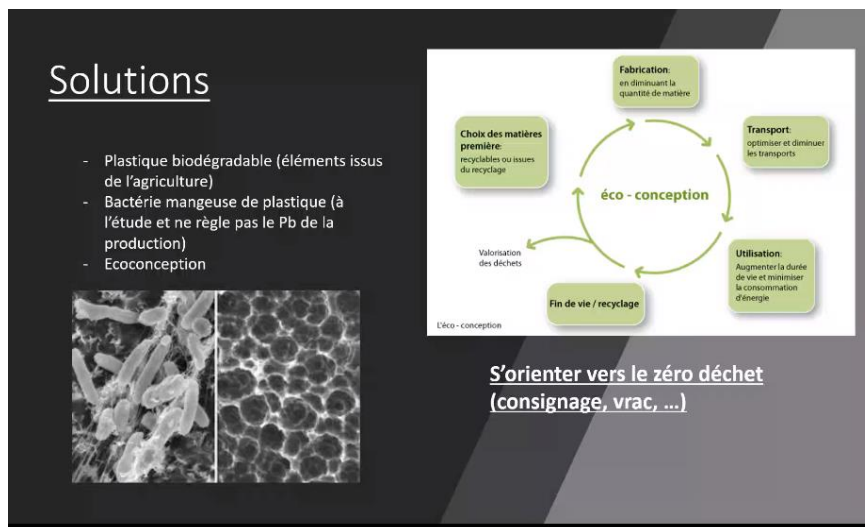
Solutions

- Plastique biodégradable (éléments issus de l'agriculture)
- Bactérie mangeuse de plastique (à l'étude et ne règle pas le Pb de la production)
- Ecoconception

Fabrication: en diminuant la quantité de matière

Transport: optimiser et diminuer les transports

Utilisation: Augmenter la durée de vie et minimiser la consommation d'énergie

Fin de vie / recyclage

Valorisation des déchets

Choix des matières première: recyclables ou issues du recyclage

éco - conception

L'éco - conception

S'orienter vers le zéro déchet (consignage, vrac, …)